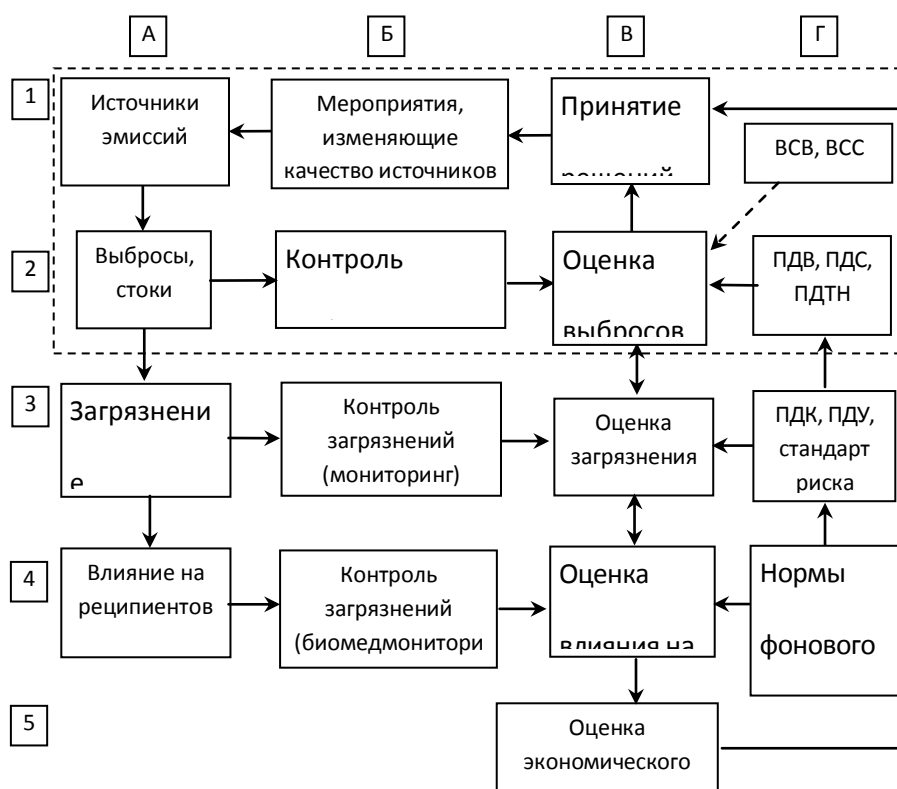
А

Б

В

Г

1

Источники эмиссий

Мероприятия, изменяющие качество источников

Принятие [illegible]

ВСВ, ВСС

2

Выбросы, стоки

Контроль

Оценка выбросов

ПДВ, ПДС, ПДТН

3

Загрязнени е

Контроль загрязнений (мониторинг)

Оценка загрязнения

ПДК, ПДУ, стандарт риска

4

Влияние на реципиентов

Контроль загрязнений (биомедмонитори

Оценка влияния на

Нормы фонового

5

Оценка экономического